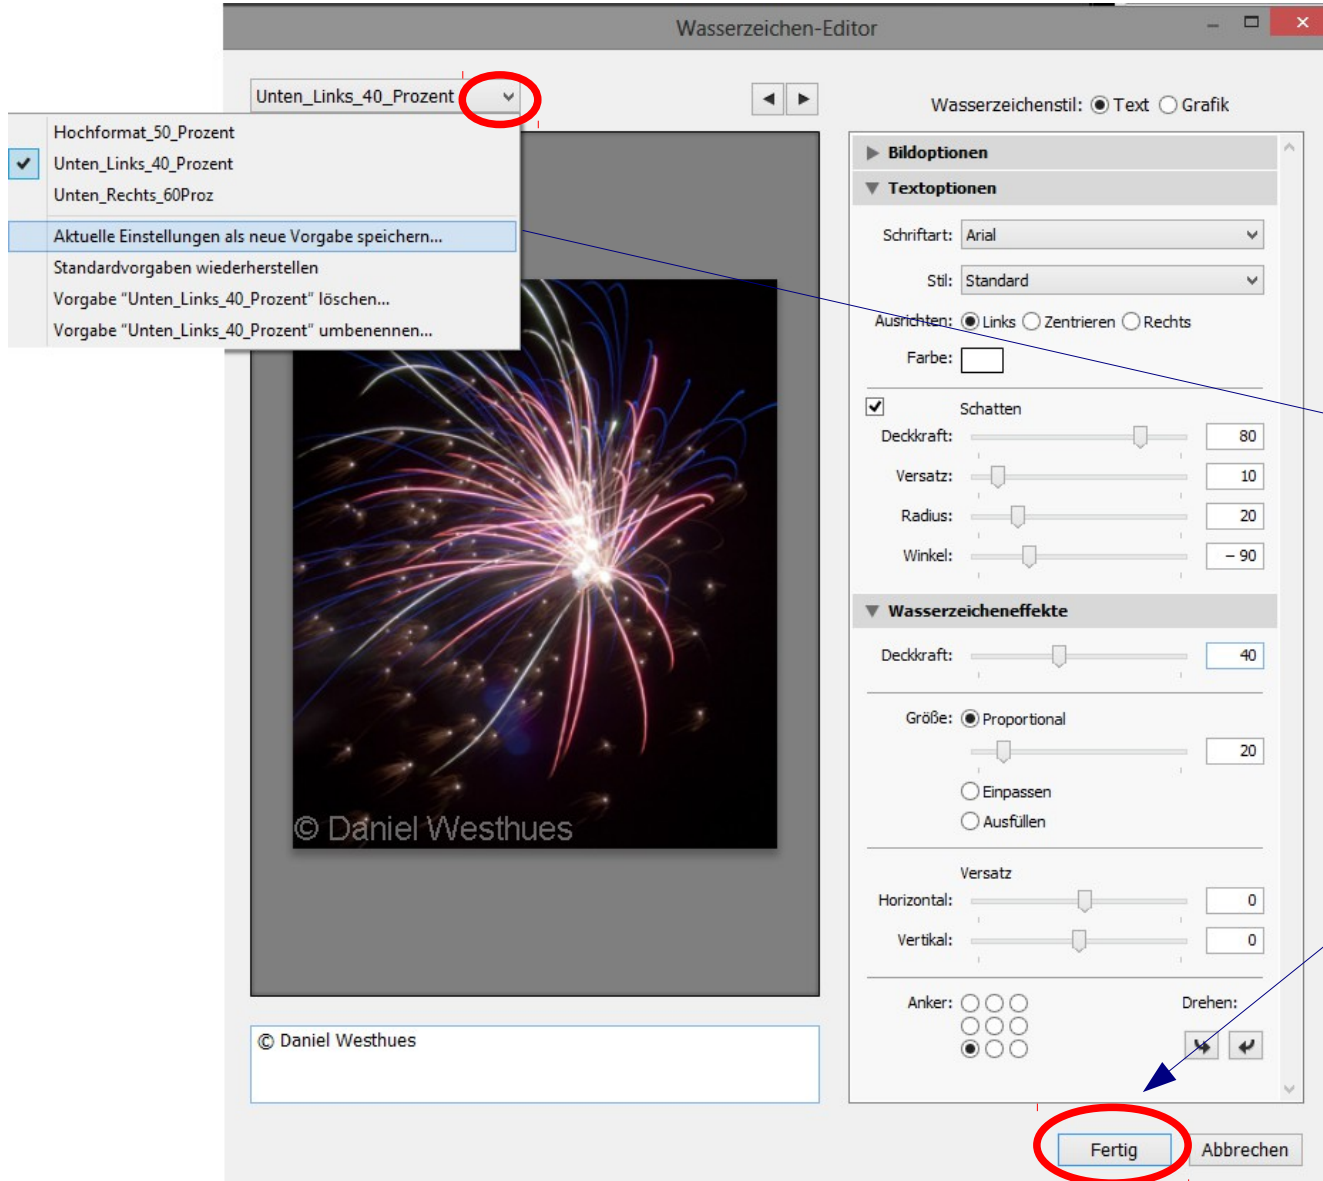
Wasserzeichen-Editor

Unten_Links_40_Prozent

Hochformat_50_Prozent
Unten_Links_40_Prozent
Unten_Rechts_60Proz
Aktuelle Einstellungen als neue Vorgabe speichern...
Standardvorgaben wiederherstellen
Vorgabe "Unten_Links_40_Prozent" löschen...
Vorgabe "Unten_Links_40_Prozent" umbenennen...

© Daniel Westhues

© Daniel Westhues

Wasserzeichenstil: Text Grafik

Bildoptionen
Textoptionen
Schriftart: Arial
Stil: Standard
Ausrichten: Links Zentrieren Rechts
Farbe:
Schatten
Deckkraft: 80
Versatz: 10
Radius: 20
Winkel: – 90

Wasserzeicheneffekte
Deckkraft: 40
Größe: Proportional
20
Einpassen
Ausfüllen
Versatz
Horizontal: 0
Vertikal: 0
Anker:
Drehen:

Fertig
Abbrechen